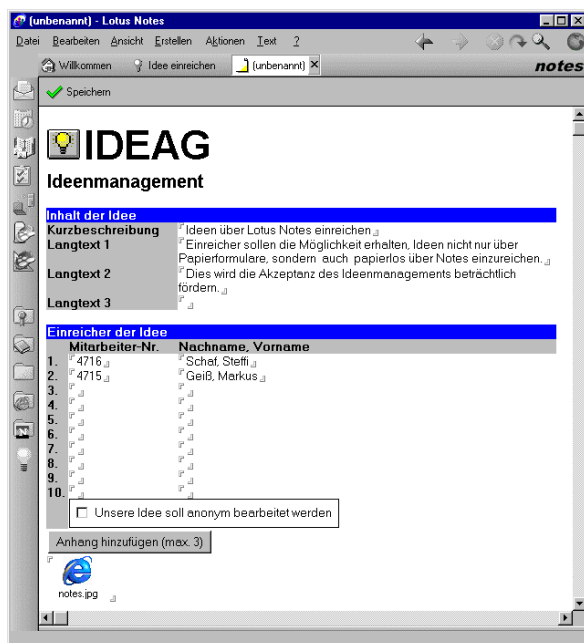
(unbenannt) - Lotus Notes

Datei Bearbeiten Ansicht Erstellen Aktionen Text ?

notes

Willkommen Idee einreichen (unbenannt)

Speichern

IDEAG

Ideenmanagement

Inhalt der Idee

| | |
|---|---|
| Kurzbeschreibung | Ideen über Lotus Notes einreichen |
| Langtext 1 | Einreicher sollen die Möglichkeit erhalten, Ideen nicht nur über Papierformulare, sondern auch papierlos über Notes einzureichen. |
| Langtext 2 | Dies wird die Akzeptanz des Ideenmanagements beträchtlich fördern. |
| Langtext 3 | |

Einreicher der Idee

| | Mitarbeiter-Nr. | Nachname, Vorname |
|---|---|---|
| 1. | 4716 | Schaf, Steffi |
| 2. | 4715 | Geiß, Markus |
| 3. | | |
| 4. | | |
| 5. | | |
| 6. | | |
| 7. | | |
| 8. | | |
| 9. | | |
| 10. | | |

Unsere Idee soll anonym bearbeitet werden

Anhang hinzufügen (max. 3)

notes.jpg